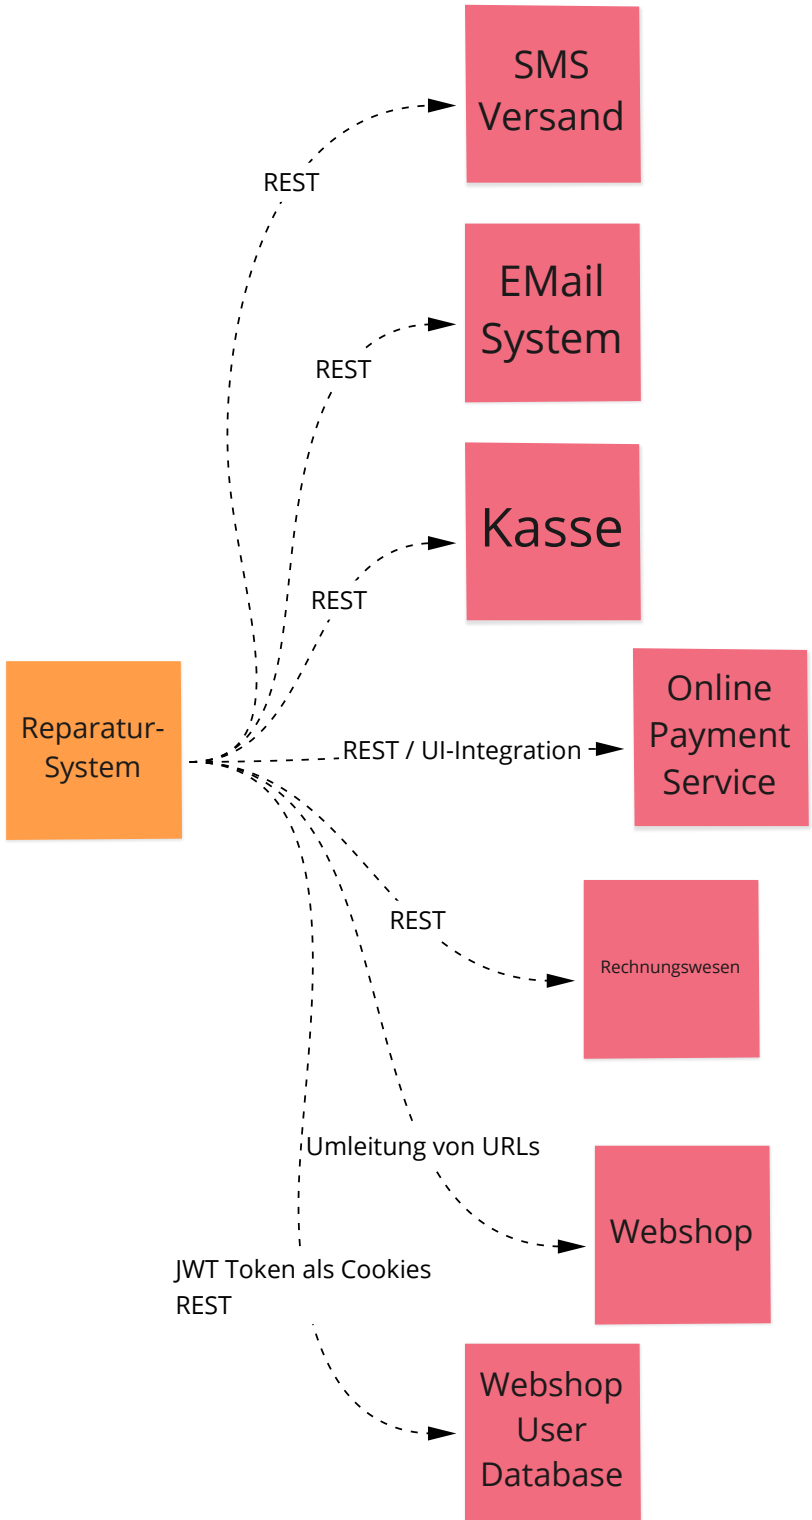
SMS Versand

REST

EMail System

REST

Kasse

REST

Reparatur-System

REST / UI-Integration

Online Payment Service

REST

Rechnungswesen

Umleitung von URLs

Webshop

JWT Token als Cookies
REST

Webshop User Database